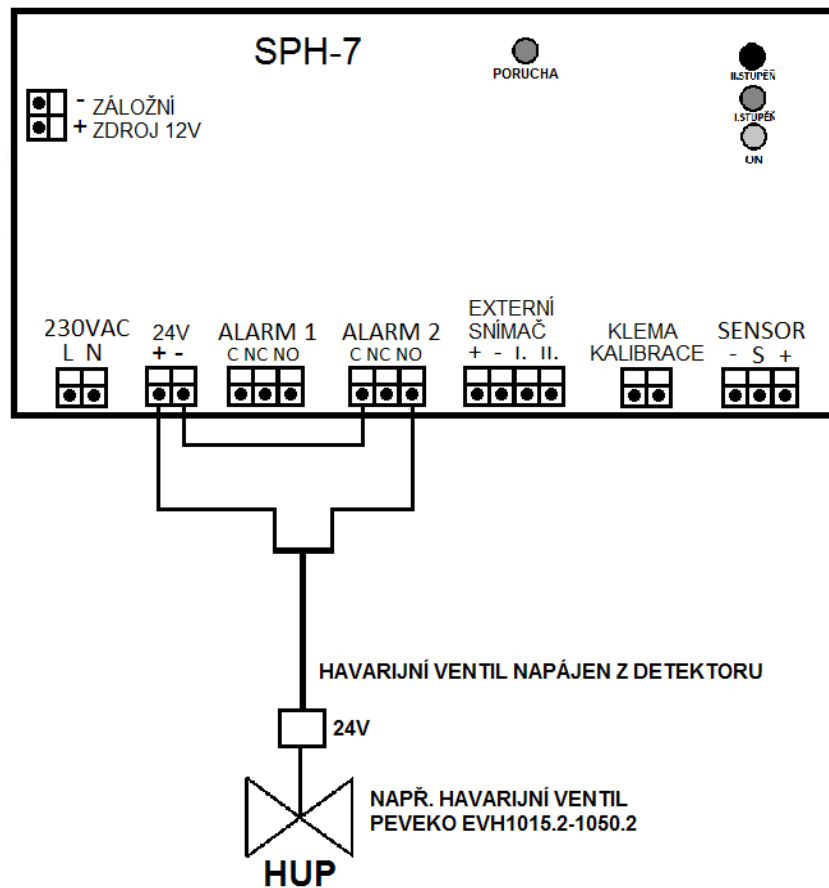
SPH-7

PORUCHA

II.STUPEŇ

I.STUPEŇ

ON

- ZÁLOŽNÍ
+ ZDROJ 12V

230VAC
L N

24V
+ -

ALARM 1
C NC NO

ALARM 2
C NC NO

EXTERNÍ SNÍMAČ
+ - I. II.

KLEMA KALIBRACE

SENSOR
- S +

HAVARIJNÍ VENTIL NAPÁJEN Z DETEKTORU

24V

NAPŘ. HAVARIJNÍ VENTIL
PEVEKO EVH1015.2-1050.2

HUP